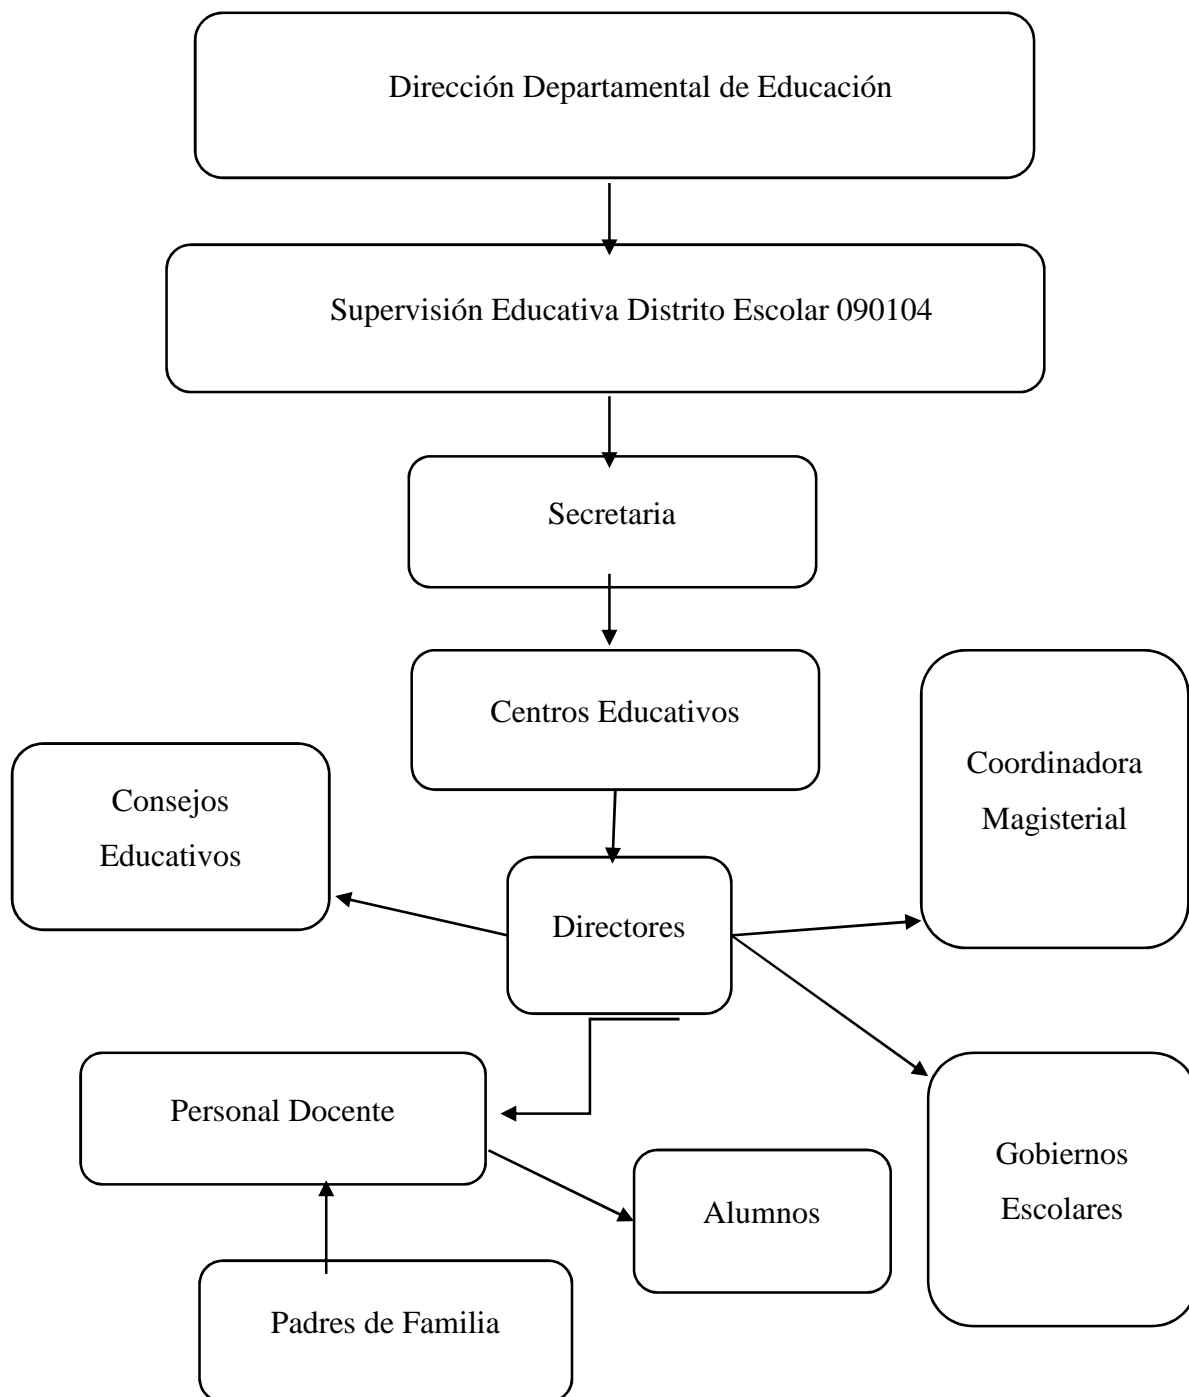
Dirección Departamental de Educación

Supervisión Educativa Distrito Escolar 090104

Secretaria

Centros Educativos

Coordinadora Magisterial

Consejos Educativos

Directores

Personal Docente

Gobiernos Escolares

Alumnos

Padres de Familia